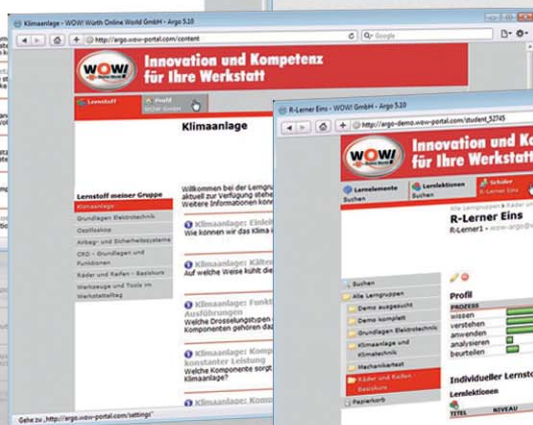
Klimaanlage - WOW! Würth Online World GmbH - Argo 5.10

http://argo.wow-portal.com/content

Google

WOW! Würth Online World

Innovation und Kompetenz für Ihre Werkstatt

Lernstoff

Profil

Klimaanlage

Lernstoff meiner Gruppe

Klimaanlage

Grundlagen Elektrotechnik

Ostfiesho

Airbag- und Sicherheitssysteme

CRD - Grundlagen und Funktionen

Räder und Reifen - Basiskurs

Werkzeuge und Tools im Werkstattalltag

Willkommen bei der Lerngru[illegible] aktuell zur Verfügung stehe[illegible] Weitere Informationen könn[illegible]

Klimaanlage: Einle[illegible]

Wie können wir das Klima i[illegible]

Klimaanlage: Kälte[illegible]

Auf welche Weise kühlt die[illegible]

Klimaanlage: Funkt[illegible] Ausführungen

Welche Drosselungstypen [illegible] Komponenten gehören da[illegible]

Klimaanlage: Komp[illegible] konstanter Leistung

Welche Komponente sorgt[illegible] Klimaanlage?

Klimaanlage: Komp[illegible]

Gehe zu „http://argo.wow-portal.com/settings"

R-Lerner Eins - WOW! Würth Online World GmbH - Argo 5.10

http://argo-demo.wow-portal.com/student_52745

WOW! Würth Online World

Innovation und Kompetenz für Ihre Werkstatt

Lernelemente Suchen

Lernlektionen Suchen

Schüler R-Lerner Eins

Alle Lerngruppen » Räder und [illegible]

R-Lerner Eins

R-Lerner1 • wow-argo@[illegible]

Suchen

Alle Lerngruppen

Demo ausgesucht

Demo komplett

Grundlagen Elektrotechnik

Klimaanlage und Klimatechnik

Mechanikertest

Räder und Reifen - Basiskurs

Papierkorb

Profil

PROZESS

wissen

verstehen

anwenden

analysieren

beurteilen

Individueller Lernst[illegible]

Lernlektionen

TITEL

NIVEAU